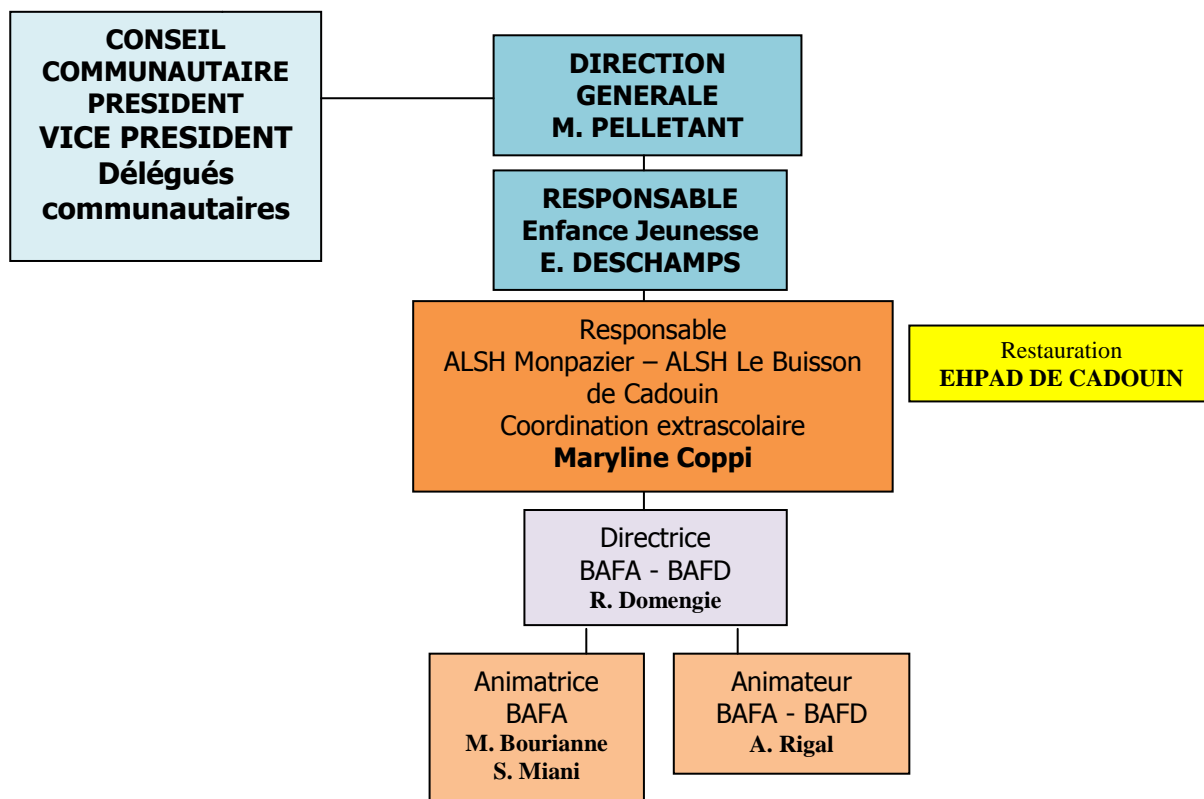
CONSEIL COMMUNAUTAIRE PRESIDENT VICE PRESIDENT Délégués communautaires

DIRECTION GENERALE M. PELLETANT

RESPONSABLE Enfance Jeunesse E. DESCHAMPS

Responsable ALSH Monpazier – ALSH Le Buisson de Cadouin Coordination extrascolaire **Maryline Coppi**

Restauration **EHPAD DE CADOUIN**

Directrice BAFA - BAFD **R. Domengie**

Animatrice BAFA **M. Bourianne** **S. Miani**

Animateur BAFA - BAFD **A. Rigal**